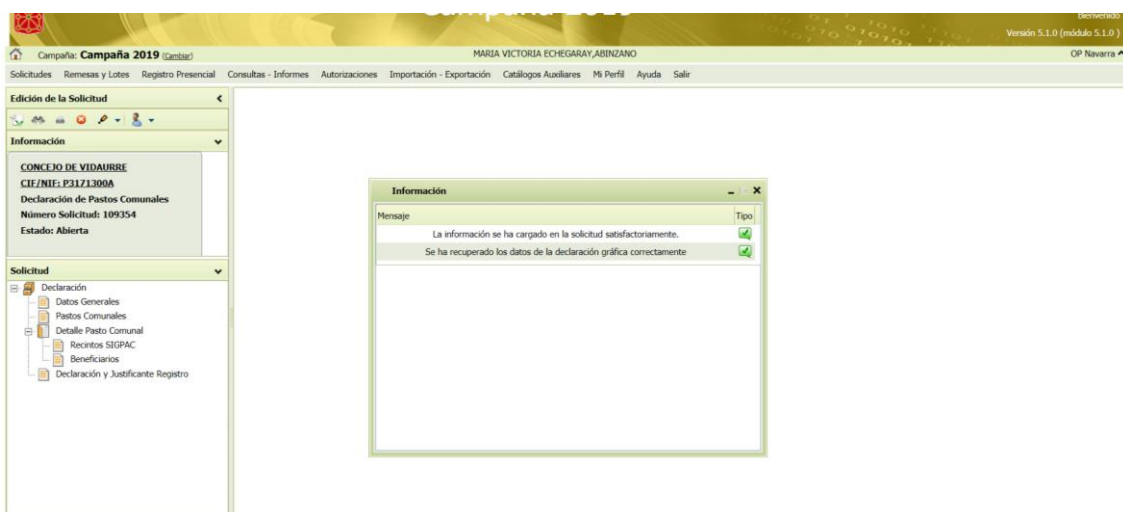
Campaña 2019

Bienvenido
Versión 5.1.0 (módulo 5.1.0 )

Campaña: Campaña 2019 (Cambiar)
MARIA VICTORIA ECHEGARAY,ABINZANO
OP Navarra

Solicitudes Remesas y Lotes Registro Presencial Consultas - Informes Autorizaciones Importación - Exportación Catálogos Auxiliares Mi Perfil Ayuda Salir

Edición de la Solicitud

Información

CONCEJO DE VIDAURRE
CIF/NIF: P3171300A
Declaración de Pastos Comunales
Número Solicitud: 109354
Estado: Abierta

Solicitud
Declaración
Datos Generales
Pastos Comunales
Detalle Pasto Comunal
Recintos SIGPAC
Beneficiarios
Declaración y Justificante Registro

Información

| Mensaje | Tipo |
|---|---|
| La información se ha cargado en la solicitud satisfactoriamente. | |
| Se ha recuperado los datos de la declaración gráfica correctamente | |